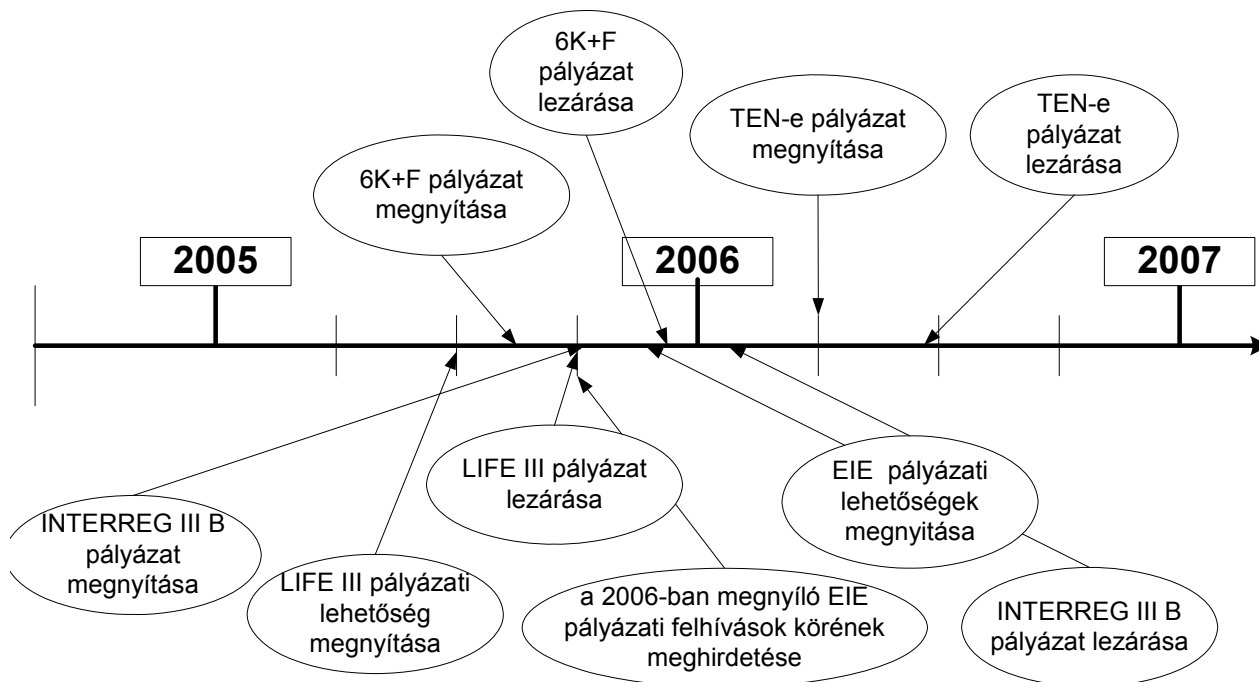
6K+F pályázat lezárása

TEN-e pályázat megnyítása

TEN-e pályázat lezárása

6K+F pályázat megnyítása

2005

2006

2007

LIFE III pályázat lezárása

EIE pályázati lehetőségek megnyitása

INTERREG III B pályázat megnyítása

LIFE III pályázati lehetőség megnyítása

a 2006-ban megnyíló EIE pályázati felhívások körének meghirdetése

INTERREG III B pályázat lezárása